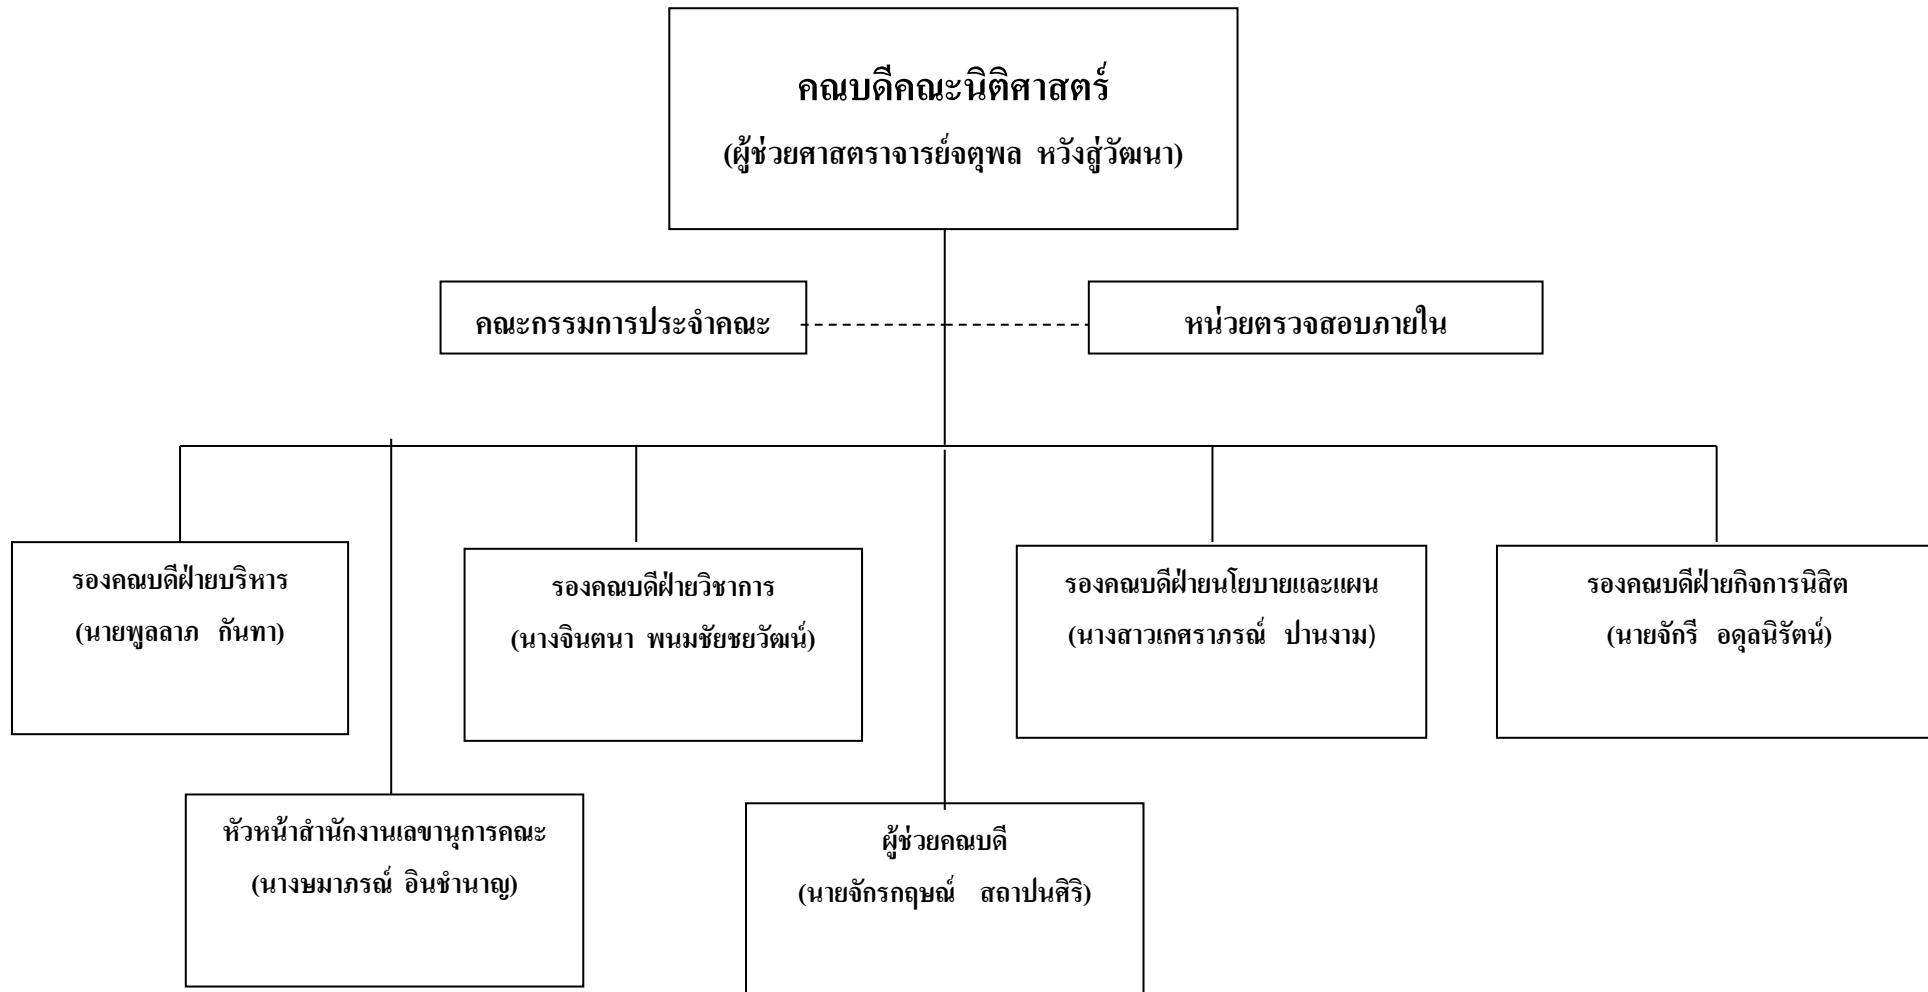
คณบดีคณะนิติศาสตร์
(ผู้ช่วยศาสตราจารย์จตุพล หวังสู่วัฒนา)

คณะกรรมการประจำคณะ

หน่วยตรวจสอบภายใน

รองคณบดีฝ่ายบริหาร
(นายพูลลาภ กันทา)

รองคณบดีฝ่ายวิชาการ
(นางจินตนา พนมชัยชยวัฒน์)

รองคณบดีฝ่ายนโยบายและแผน
(นางสาวเกศราภรณ์ ปานงาม)

รองคณบดีฝ่ายกิจการนิสิต
(นายจักรี อดุลนิรัตน์)

หัวหน้าสำนักงานเลขานุการคณะ
(นางษมาภรณ์ อินชำนาญ)

ผู้ช่วยคณบดี
(นายจักรกฤษณ์ สถาปนศิริ)